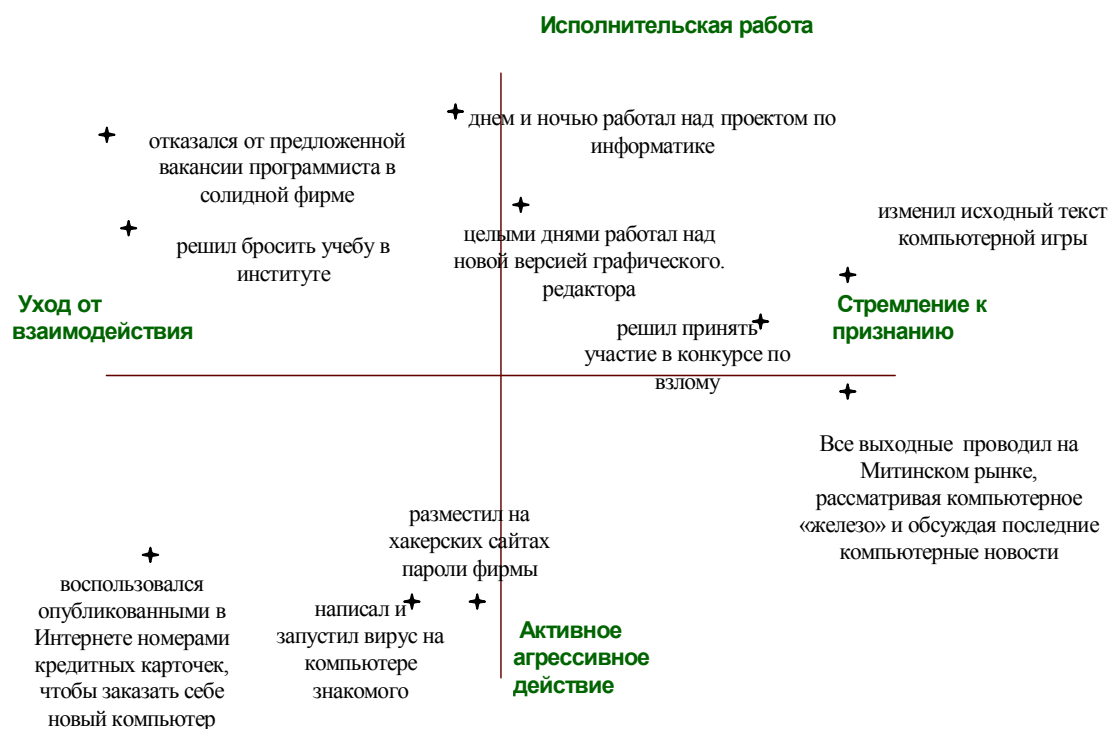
Исполнительская работа

отказался от предложенной вакансии программиста в солидной фирме

днем и ночью работал над проектом по информатике

решил бросить учебу в институте

целыми днями работал над новой версией графического. редактора

изменил исходный текст компьютерной игры

Уход от взаимодействия

Стремление к признанию

решил принять участие в конкурсе по взлому

Все выходные проводил на Митинском рынке, рассматривая компьютерное «железо» и обсуждая последние компьютерные новости

разместил на хакерских сайтах пароли фирмы

воспользовался опубликованными в Интернете номерами кредитных карточек, чтобы заказать себе новый компьютер

написал и запустил вирус на компьютере знакомого

Активное агрессивное действие